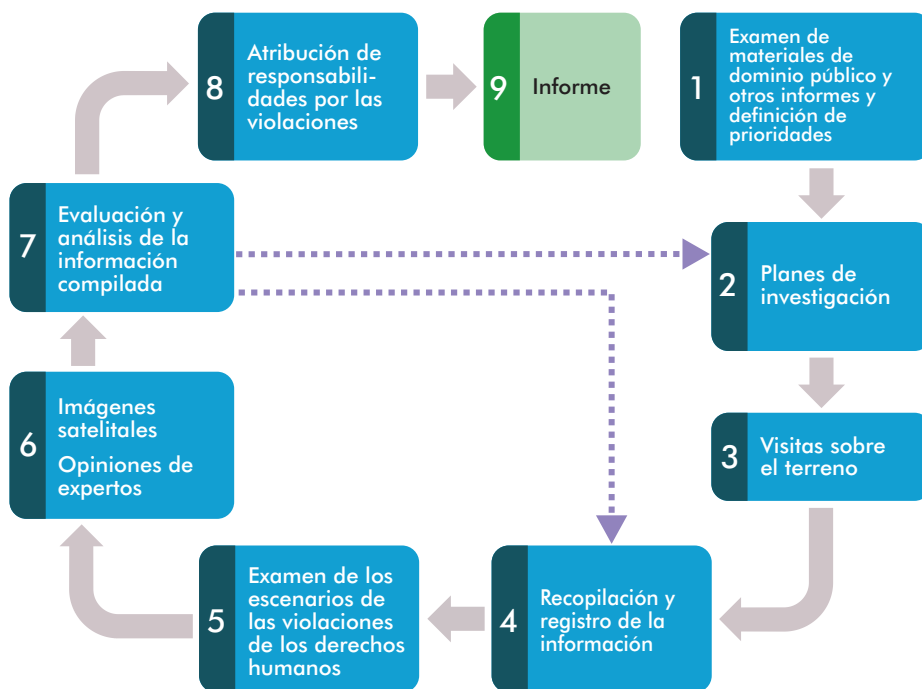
1 Examen de materiales de dominio público y otros informes y definición de prioridades

2 Planes de investigación

3 Visitas sobre el terreno

4 Recopilación y registro de la información

5 Examen de los escenarios de las violaciones de los derechos humanos

6 Imágenes satelitales
Opiniones de expertos

7 Evaluación y análisis de la información compilada

8 Atribución de responsabilidades por las violaciones

9 Informe